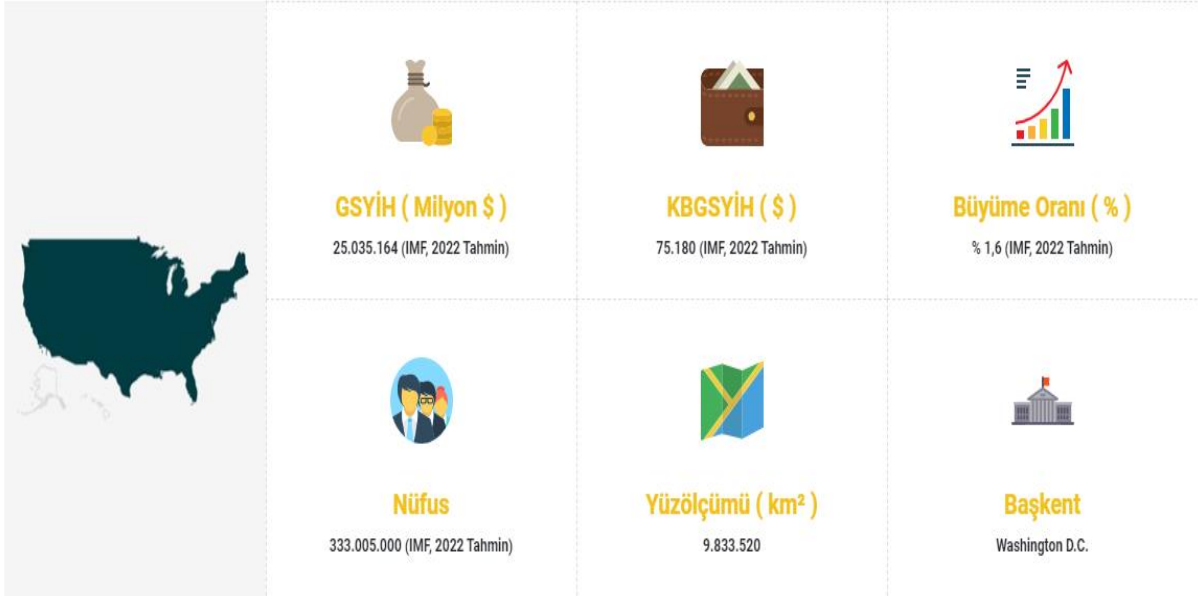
GSYİH ( Milyon $ )
25.035.164 (IMF, 2022 Tahmin)

KBGSYİH ( $ )
75.180 (IMF, 2022 Tahmin)

Büyüme Oranı ( % )
% 1,6 (IMF, 2022 Tahmin)

Nüfus
333.005.000 (IMF, 2022 Tahmin)

Yüzölçümü ( km² )
9.833.520

Başkent
Washington D.C.